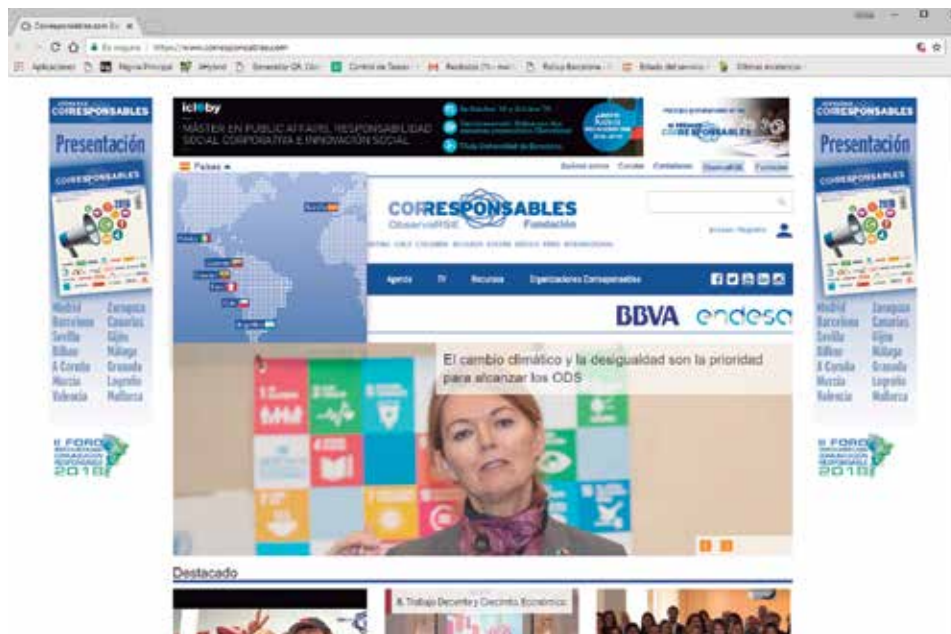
Corresponsables.com Es ×

Es seguro | https://www.corresponsables.com

Aplicaciones

CORRESPONSABLES
Presentación

Madrid Zaragoza
Barcelona Canarias
Sevilla Gijón
Bilbao Málaga
A Coruña Granada
Murcia Logroño
Valencia Mallorca

II FORO
2018

iclaby
MÁSTER EN PUBLIC AFFAIRS, RESPONSABILIDAD SOCIAL CORPORATIVA E INNOVACIÓN SOCIAL

CORRESPONSABLES

Países

CORRESPONSABLES
ObservaRSE
Fundación

Agenda TV Recursos Organizaciones Corresponsables

BBVA endesa

El cambio climático y la desigualdad son la prioridad para alcanzar los ODS

Destacado

8. Trabajo Decente y Crecimiento Económico

CORRESPONSABLES
Presentación

Madrid Zaragoza
Barcelona Canarias
Sevilla Gijón
Bilbao Málaga
A Coruña Granada
Murcia Logroño
Valencia Mallorca

II FORO
2018